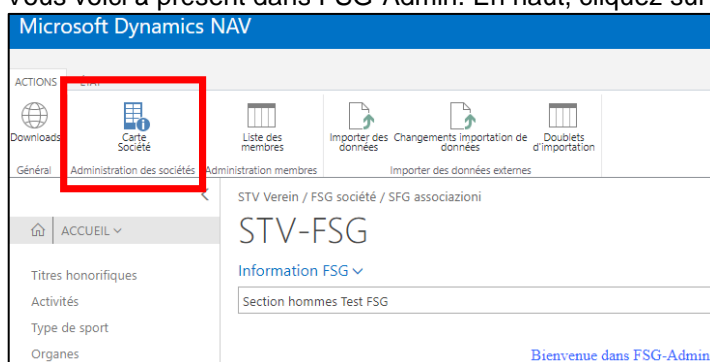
Vous voici à présent dans FSG-Admin. En haut, cliquez sur

Microsoft Dynamics NAV

ACTIONS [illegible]

Downloads
Général

Carte Société
Administration des sociétés

Liste des membres
Administration membres

Importer des données
Changements importation de données
Doublets d'importation
Importer des données externes

ACCUEIL

Titres honorifiques
Activités
Type de sport
Organes

STV Verein / FSG société / SFG associazioni

STV-FSG

Information FSG

Section hommes Test FSG

Bienvenue dans FSG-Admin